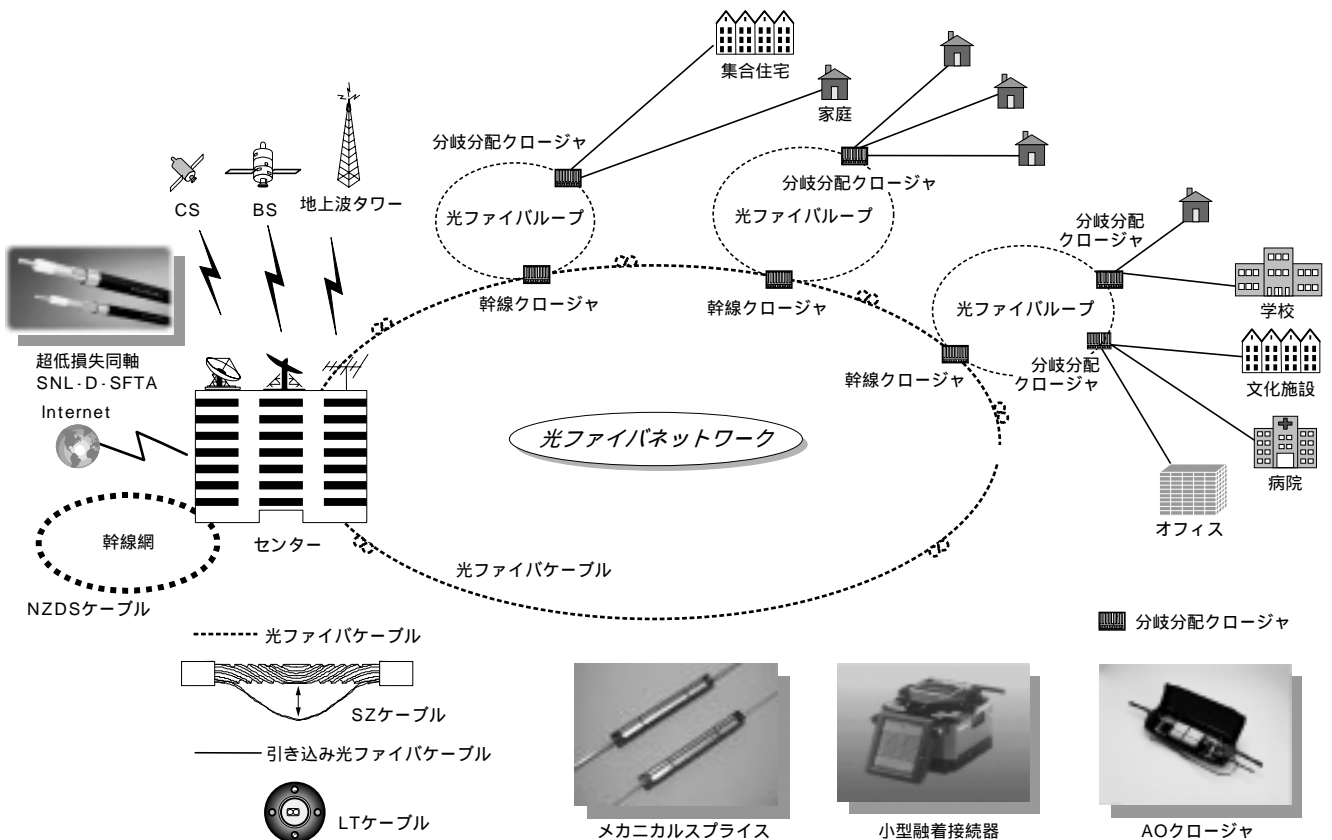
集合住宅

家庭

分岐分配クロージャ

分岐分配クロージャ

CS

BS

地上波タワー

光ファイバループ

光ファイバループ

分岐分配
クロージャ

幹線クロージャ

幹線クロージャ

光ファイバループ

学校

超低損失同軸
SNL-D-SFTA

幹線クロージャ

分岐分配
クロージャ

文化施設

Internet

光ファイバネットワーク

病院

幹線網

センター

オフィス

光ファイバケーブル

NZDSケーブル

分岐分配クロージャ

光ファイバケーブル

SZケーブル

引き込み光ファイバケーブル

LTケーブル

メカニカルスプライス

小型融着接続器

AOクロージャ